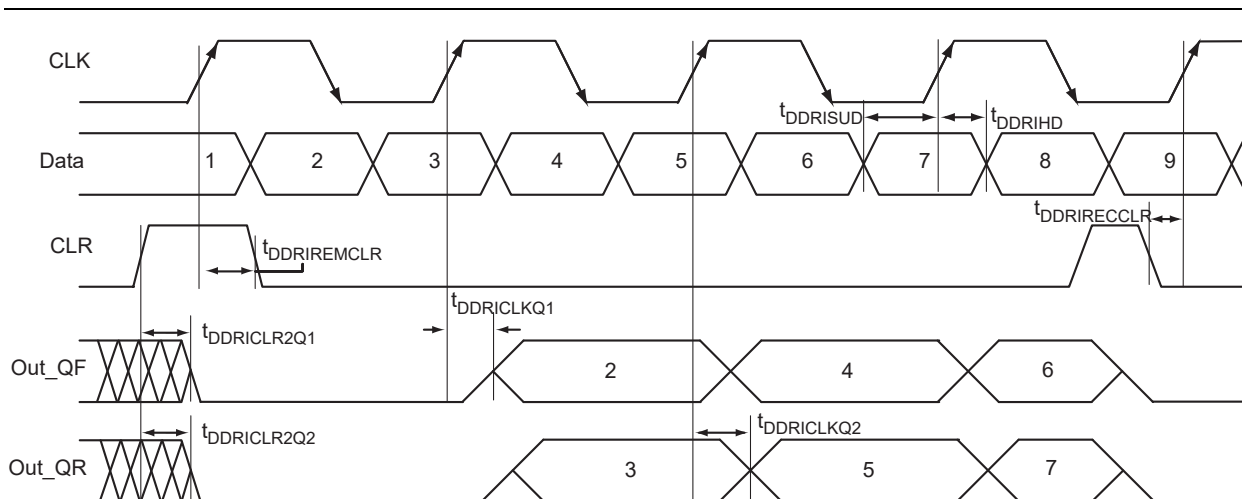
CLK

$t_{DDRISUD}$

$t_{DDRIHD}$

Data

1

2

3

4

5

6

7

8

9

$t_{DDRIRECCLR}$

CLR

$t_{DDRIREMCLR}$

$t_{DDRICLKQ1}$

$t_{DDRICLR2Q1}$

Out_QF

2

4

6

$t_{DDRICLR2Q2}$

$t_{DDRICLKQ2}$

Out_QR

3

5

7